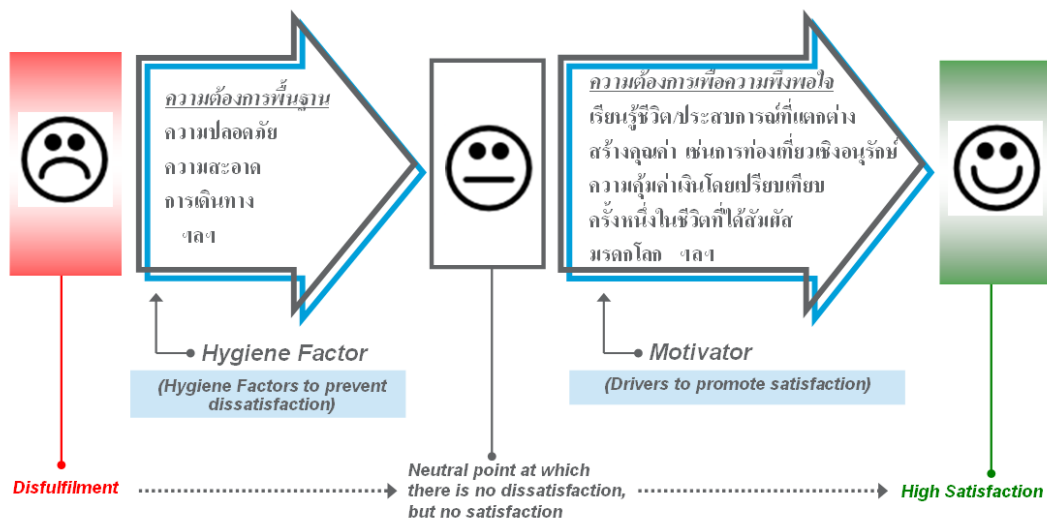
ความต้องการพื้นฐาน
ความปลอดภัย
ความสะอาด
การเดินทาง
ฯลฯ

ความต้องการเพื่อความพึงพอใจ
เรียนรู้ชีวิต/ประสบการณ์ที่แตกต่าง
สร้างคุณค่า เช่นการท่องเที่ยวเชิงอนุรักษ์
ความคุ้มค่าเงินโดยเปรียบเทียบ
ครั้งหนึ่งในชีวิตที่ได้สัมผัส
มรดกโลก ฯลฯ

Hygiene Factor

(Hygiene Factors to prevent dissatisfaction)

Motivator

(Drivers to promote satisfaction)

Disfulfilment

Neutral point at which there is no dissatisfaction, but no satisfaction

High Satisfaction